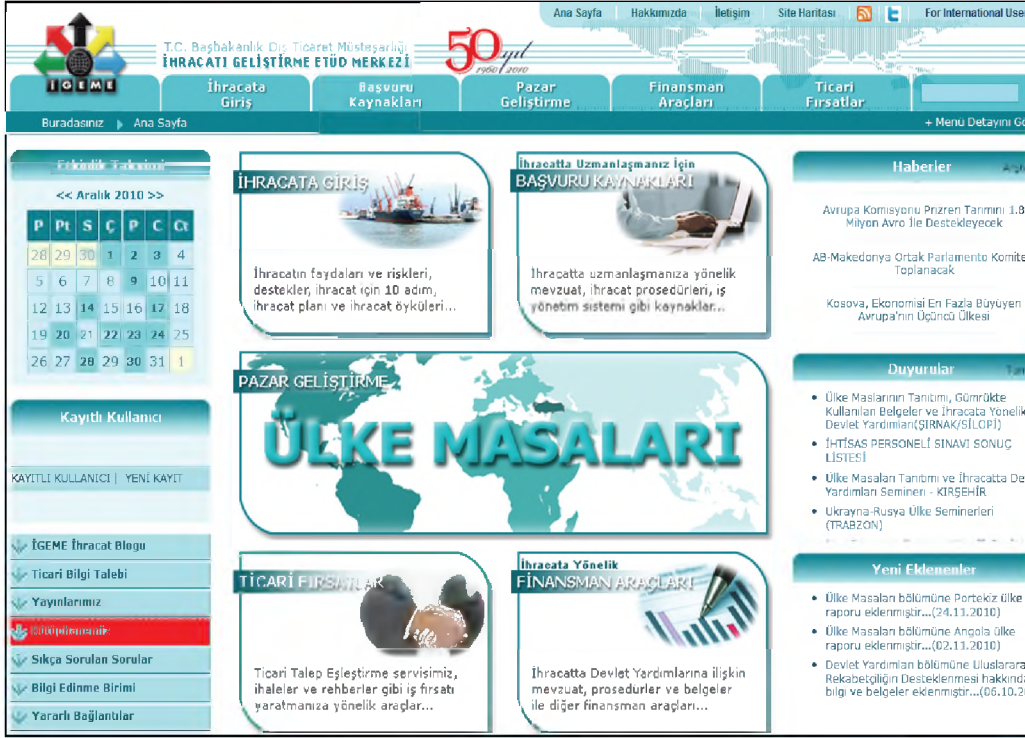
Ana Sayfa | Hakkımızda | İletişim | Site Haritası | For International Use

T.C. Başbakanlık Dış Ticaret Müsteşarlığı
İHRACATI GELİŞTİRME ETÜD MERKEZİ

İGEME

50 yıl 1960 2010

İhracata Giriş
Başvuru Kaynakları
Pazar Geliştirme
Finansman Araçları
Ticari Fırsatlar

Buradasınız ▸ Ana Sayfa
+ Menu Detayını Gö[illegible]

Etkinlik Takvimi

<< Aralık 2010 >>

| P | Pt | S | Ç | P | C | Ct |
|---|---|---|---|---|---|---|
| 28 | 29 | 30 | 1 | 2 | 3 | 4 |
| 5 | 6 | 7 | 8 | 9 | 10 | 11 |
| 12 | 13 | 14 | 15 | 16 | 17 | 18 |
| 19 | 20 | 21 | 22 | 23 | 24 | 25 |
| 26 | 27 | 28 | 29 | 30 | 31 | 1 |

Kayıtlı Kullanıcı

KAYITLI KULLANICI | YENİ KAYIT

İGEME İhracat Blogu
Ticari Bilgi Talebi
Yayınlarımız
Bültenlerimiz
Sıkça Sorulan Sorular
Bilgi Edinme Birimi
Yararlı Bağlantılar

İHRACATA GİRİŞ
İhracatın faydaları ve riskleri, destekler, ihracat için 10 adım, ihracat planı ve ihracat öyküleri...

İhracatta Uzmanlaşmanız İçin
BAŞVURU KAYNAKLARI
İhracatta uzmanlaşmanıza yönelik mevzuat, ihracat prosedürleri, iş yönetim sistemi gibi kaynaklar...

PAZAR GELİŞTİRME
ÜLKE MASALARI

TİCARİ FIRSATLAR
Ticari Talep Eşleştirme servisimiz, ihaleler ve rehberler gibi iş fırsatı yaratmanıza yönelik araçlar...

İhracata Yönelik
FİNANSMAN ARAÇLARI
İhracatta Devlet Yardımlarına ilişkin mevzuat, prosedurler ve belgeler ile diğer finansman araçları...

Haberler
Avrupa Komisyonu Prizren Tanıtımı 1.8 Milyon Avro İle Destekleyecek
AB-Makedonya Ortak Parlamento Komite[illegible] Toplanacak
Kosova, Ekonomisi En Fazla Büyüyen Avrupa'nın Üçüncü Ülkesi

Duyurular
• Ülke Masalarının Tanıtımı, Gümrükte Kullanılan Belgeler ve İhracata Yönelik Devlet Yardımları(ŞIRNAK/SİLOPİ)
• İHTİSAS PERSONELİ SINAVI SONUÇ LİSTESİ
• Ülke Masaları Tanıtımı ve İhracatta De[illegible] Yardımları Semineri - KIRŞEHİR
• Ukrayna-Rusya Ülke Seminerleri (TRABZON)

Yeni Eklenenler
• Ülke Masaları bölümüne Portekiz ülke raporu eklenmiştir...(24.11.2010)
• Ülke Masaları bölümüne Angola ülke raporu eklenmiştir...(02.11.2010)
• Devlet Yardımları bölümüne Uluslarara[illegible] Rekabetçiliğin Desteklenmesi hakkında bilgi ve belgeler eklenmiştir...(06.10.2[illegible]